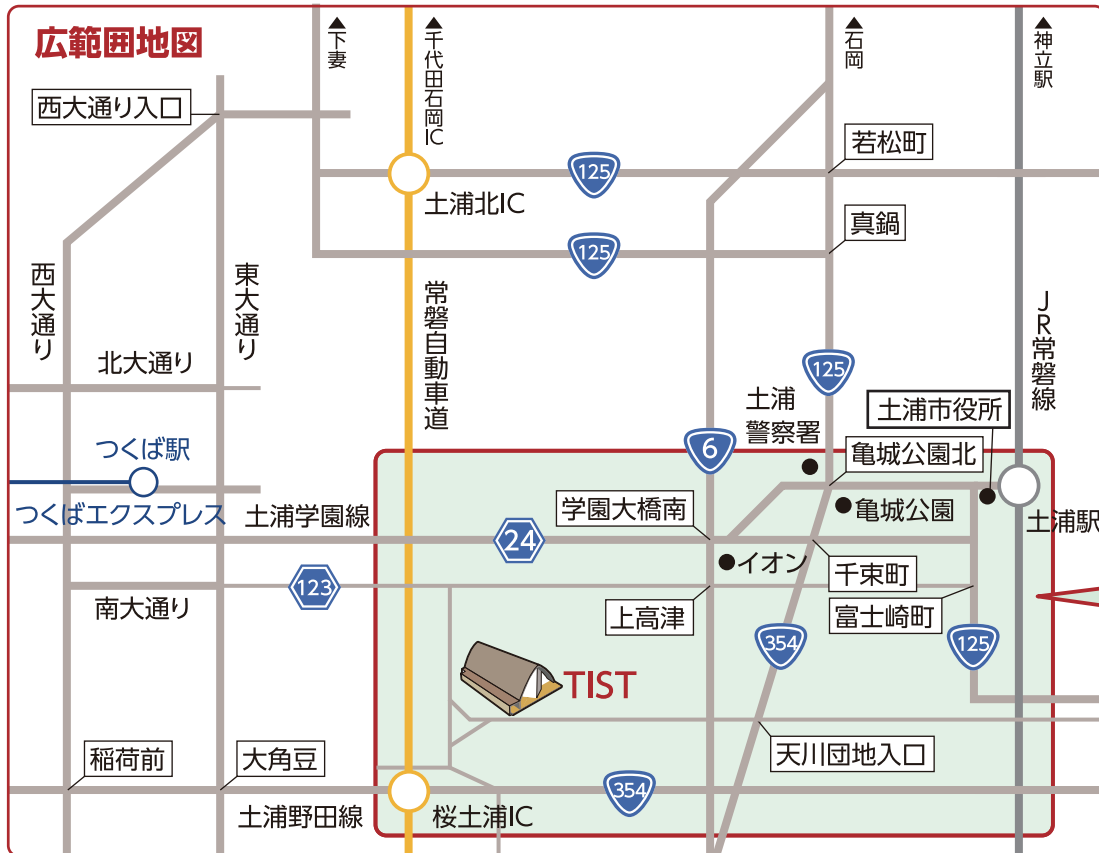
広範囲地図

▲下妻
▲千代田石岡IC
▲石岡
▲神立駅

西大通り入口
若松町
125
土浦北IC
真鍋
125
西大通り
東大通り
常磐自動車道
JR常磐線
北大通り
125
土浦警察署
土浦市役所
6
亀城公園北
つくば駅
つくばエクスプレス
土浦学園線
学園大橋南
亀城公園
土浦駅
24
イオン
千束町
123
南大通り
上高津
富士崎町
354
125
TIST
天川団地入口
稲荷前
大角豆
354
土浦野田線
桜土浦IC